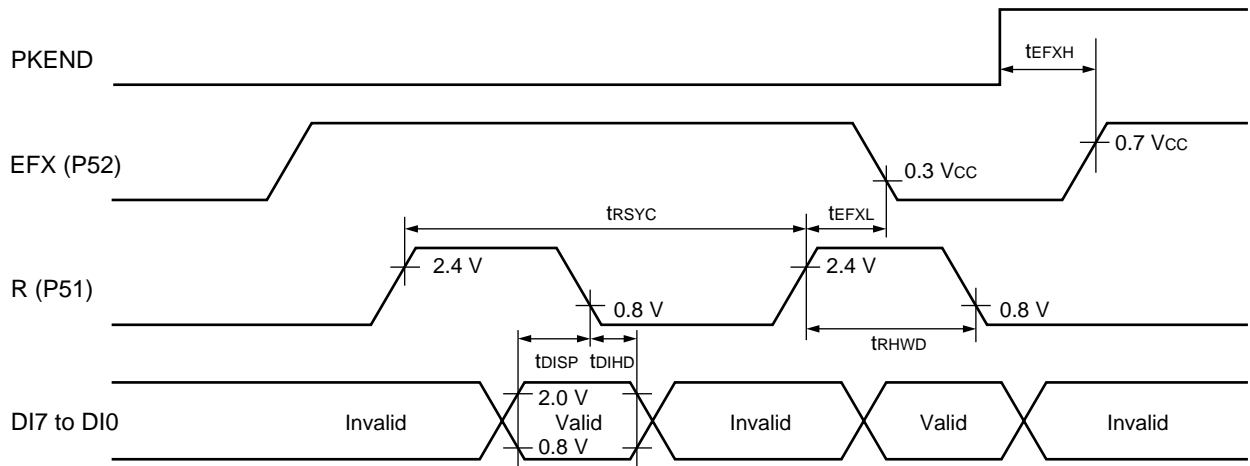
PKEND

$t_{EFXH}$

EFX (P52)

0.7 Vcc

0.3 Vcc

$t_{RSYC}$

$t_{EFXL}$

R (P51)

2.4 V

0.8 V

2.4 V

0.8 V

$t_{DISP}$

$t_{DIHD}$

$t_{RHWD}$

DI7 to DI0

Invalid

2.0 V

Valid

0.8 V

Invalid

Valid

Invalid